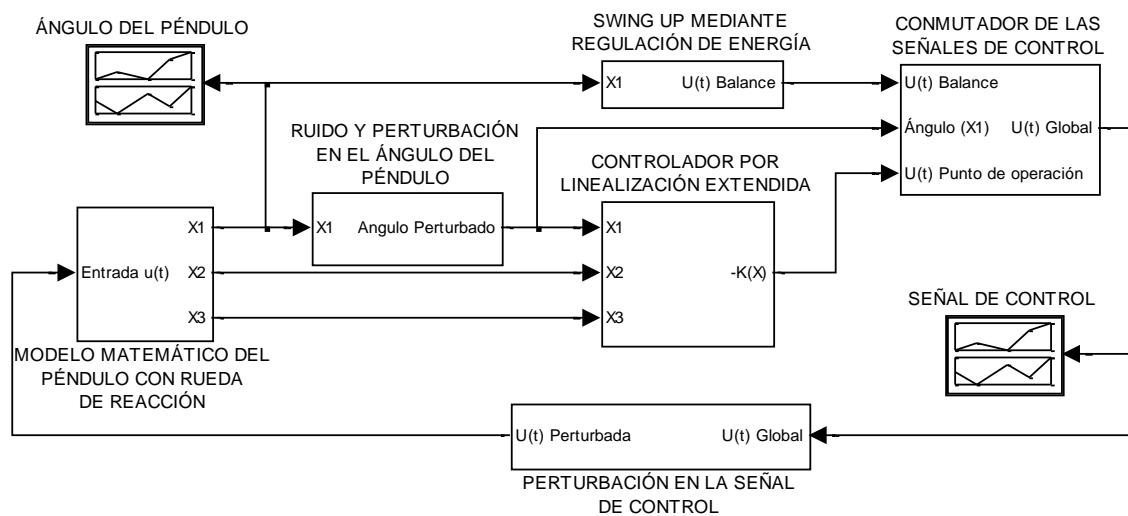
ÁNGULO DEL PÉNDULO

SWING UP MEDIANTE REGULACIÓN DE ENERGÍA

X1

U(t) Balance

CONMUTADOR DE LAS SEÑALES DE CONTROL

U(t) Balance

Ángulo (X1)

U(t) Global

U(t) Punto de operación

RUIDO Y PERTURBACIÓN EN EL ÁNGULO DEL PÉNDULO

X1

Angulo Perturbado

CONTROLADOR POR LINEALIZACIÓN EXTENDIDA

X1

X2

X3

-K(X)

Entrada u(t)

X1

X2

X3

MODELO MATEMÁTICO DEL PÉNDULO CON RUEDA DE REACCIÓN

SEÑAL DE CONTROL

U(t) Perturbada

U(t) Global

PERTURBACIÓN EN LA SEÑAL DE CONTROL